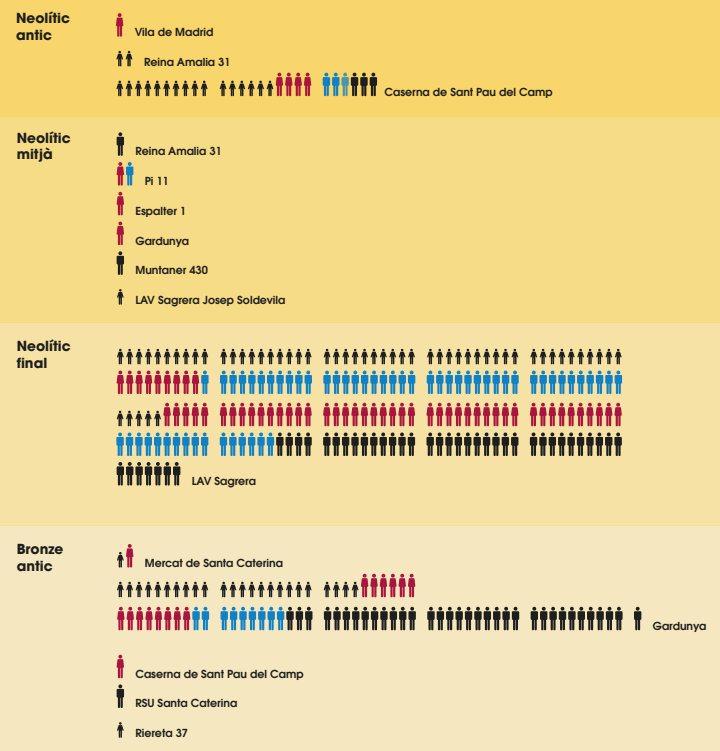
Neolític antic

Vila de Madrid

Reina Amalia 31

Caserna de Sant Pau del Camp

Neolític mitjà

Reina Amalia 31

Pi 11

Espalter 1

Gardunya

Muntaner 430

LAV Sagrera Josep Soldevila

Neolític final

LAV Sagrera

Bronze antic

Mercat de Santa Caterina

Gardunya

Caserna de Sant Pau del Camp

RSU Santa Caterina

Riereta 37